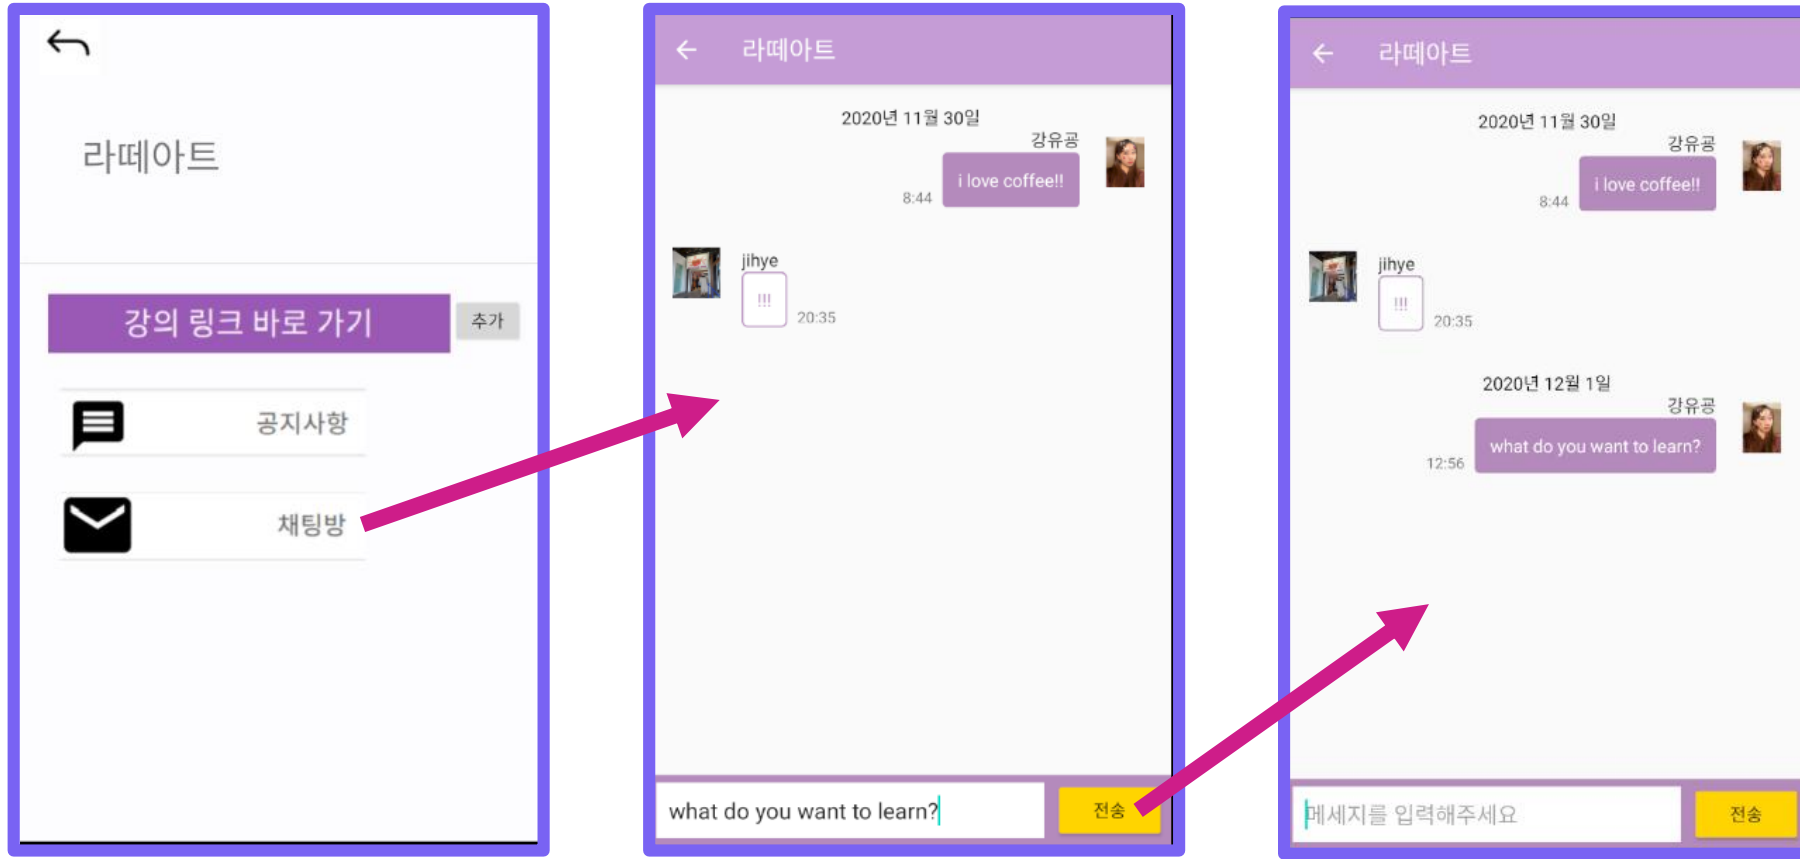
라떼아트

강의 링크 바로 가기

추가

공지사항

채팅방

라떼아트

2020년 11월 30일

강유공

i love coffee!!

8:44

jihye

!!!

20:35

what do you want to learn?

전송

라떼아트

2020년 11월 30일

강유공

i love coffee!!

8:44

jihye

!!!

20:35

2020년 12월 1일

강유공

what do you want to learn?

12:56

메세지를 입력해주세요

전송